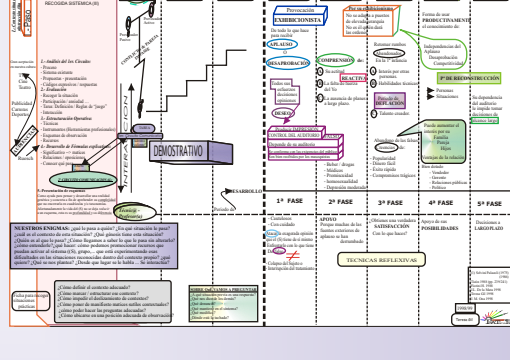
RECOGIDA SISTÉMICA (6)

Provocación
EXHIBICIONISTA

De todo lo que hace
la gente

APLAUSO

DESAPROBACIÓN

COMPRENSIÓN

REACTIVA

DEFLEXIÓN

Fuente de tope
PRODUCTIVAMENTE

Independización del
Aplauso
Desaparición
Competitividad

Personas
Situaciones

5ª DE RECONSTRUCCIÓN

Es dependencia
del auditorio

DEMOSTRATIVO

1ª FASE

2ª FASE

3ª FASE

4ª FASE

5ª FASE

DESARROLLO

Audiencias
Cine
Teatro

Publicidad
Carreras
Deportes

1.- Análisis del los Circuitos:
- Pasajes
- Sistema existente
- Preparación - presentación
- Códigos expresivos - temporales
2.- Evaluación:
- Recoger la situación
- Participación - analizar
- Tarea: Definición / Reglas de "juego"
- Intención
3.- Estructuración Operativa:
- Técnicas
- Instrumentos (Herramientas profesionales)
- Esquemas de observación
- Recursos
4.- Desarrollo de Fórmulas explicativas:
- Significados - matices
- Reflexiones - operaciones
- Conocer qué hay

Bienestar
Riesgos

5.- Provocación de engancheS

NUESTROS ENIGMAS: ¿qué lo pasa a quién? ¿Es qué situación le pasa? ¿cuál es el contexto de esta situación? ¿Qué tienen tiene esta situación? ¿Quién es el que lo pasa? ¿Cómo llegamos a saber lo que le pasa sin afectarle? ¿Cómo entenderle?, ¿qué hacer: cómo podemos potenciar recursos que pueden activar el sistema (Yo, grupo,... que está experimentando unas dificultades en las situaciones reconocidas dentro del contexto propio? ¿qué quiere? ¿Qué no nos plantea? ¿Desde qué lugar se le habla ... Se interesa?

¿Cómo definir el contexto adecuado?
¿Cómo marcar / estructurar ese contexto?
¿Cómo impedir el deslizamiento de contexto?
¿Cómo poner de manifiesto matices sutiles contextuales?
¿Cómo poder hacer las preguntas adecuadas?
¿Cómo ubicarse en una posición adecuada de observación?

SOBRE QUÉ, CÓMO A PREGUNTAR

Falta para recoger situaciones prácticas

TÉCNICAS REFLEXIVAS

APOYO

SATISFACCIÓN

POSIBILIDADES

LARGO PLAZO

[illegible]